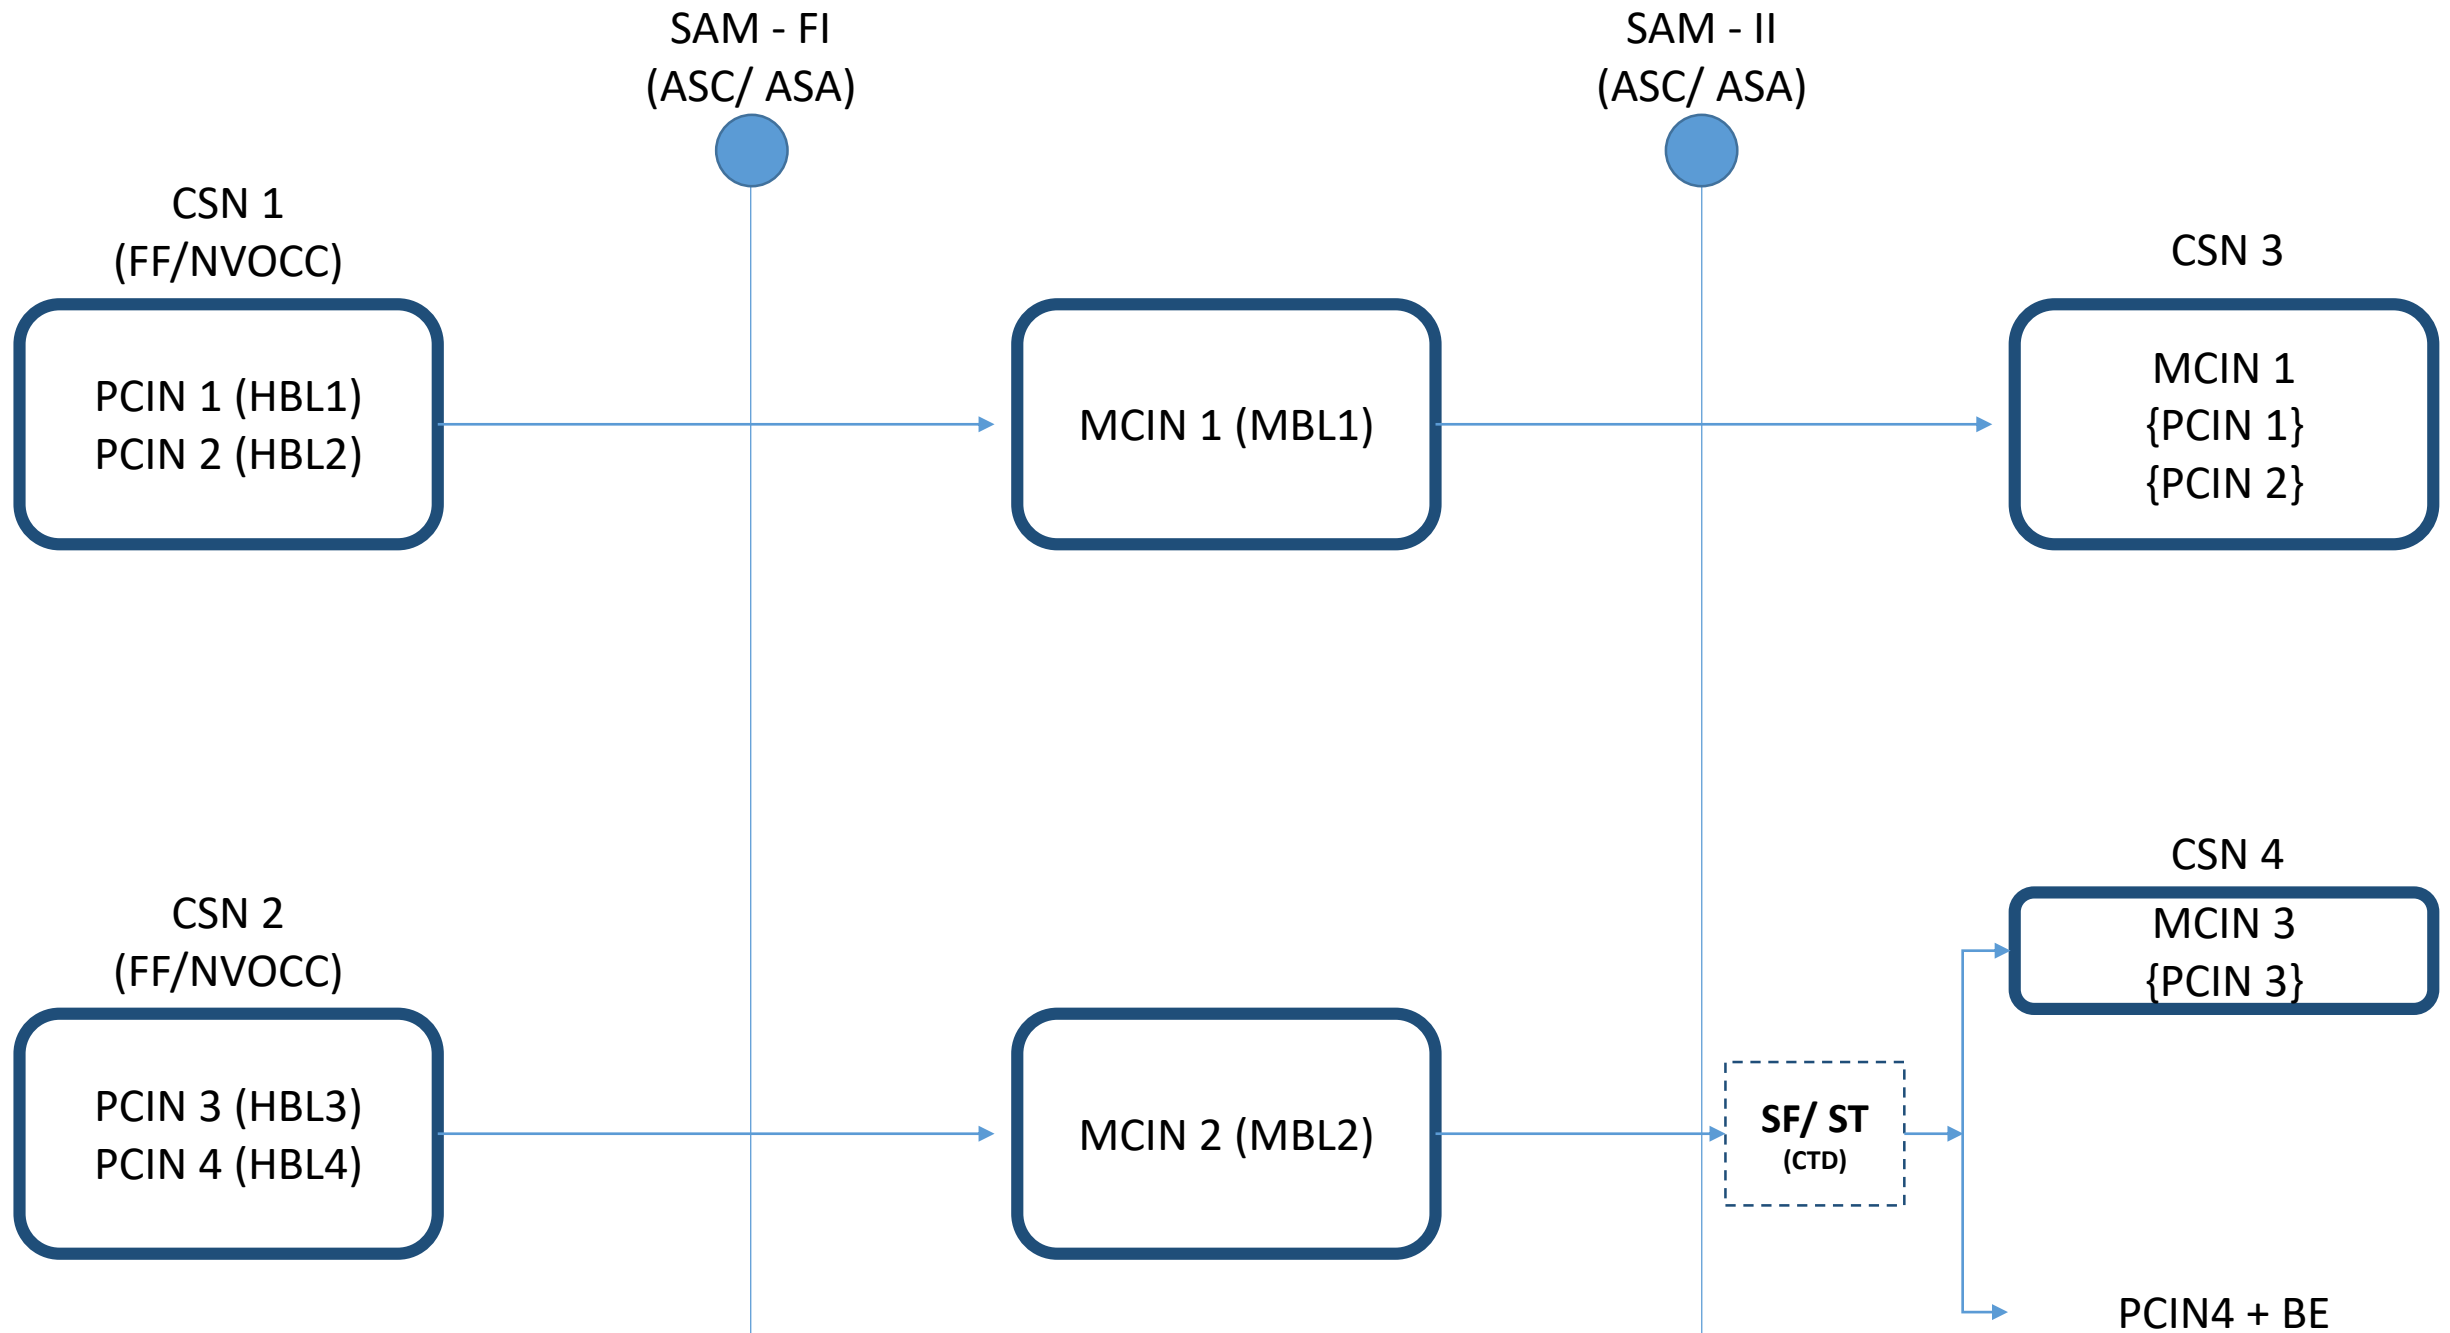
SAM - FI
(ASC/ ASA)

SAM - II
(ASC/ ASA)

CSN 1
(FF/NVOCC)

PCIN 1 (HBL1)
PCIN 2 (HBL2)

MCIN 1 (MBL1)

CSN 3

MCIN 1
{PCIN 1}
{PCIN 2}

CSN 2
(FF/NVOCC)

PCIN 3 (HBL3)
PCIN 4 (HBL4)

MCIN 2 (MBL2)

SF/ ST
(CTD)

CSN 4

MCIN 3
{PCIN 3}

PCIN4 + BE